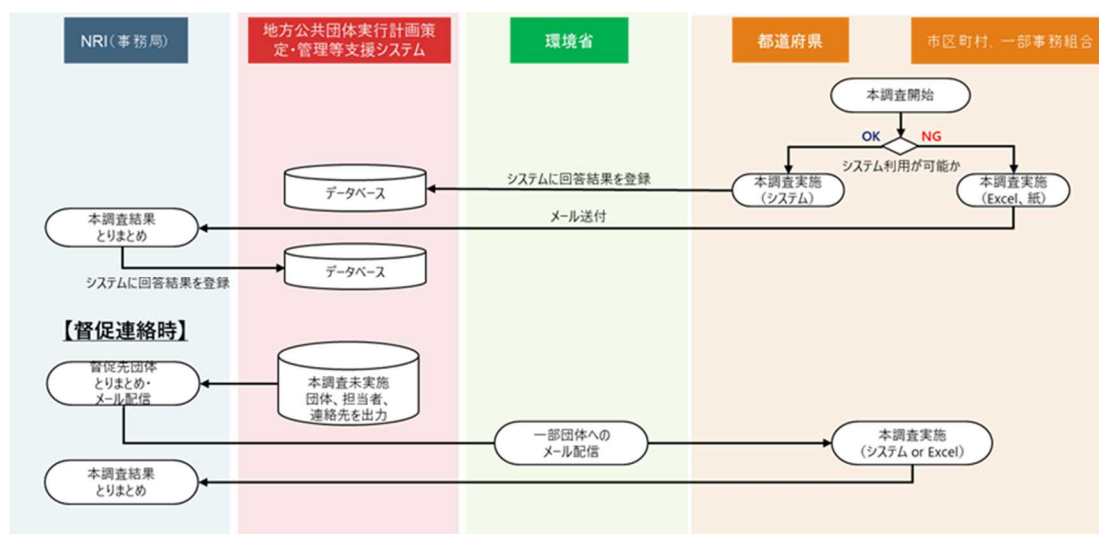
NRI（事務局）

地方公共団体実行計画策定・管理等支援システム

環境省

都道府県

市区町村、一部事務組合

本調査開始

OK

NG

システム利用が可能か

本調査実施（システム）

本調査実施（Excel、紙）

システムに回答結果を登録

データベース

メール送付

本調査結果とりまとめ

システムに回答結果を登録

データベース

【督促連絡時】

督促先団体とりまとめ・メール配信

本調査未実施団体、担当者、連絡先を出力

一部団体へのメール配信

本調査実施（システム or Excel）

本調査結果とりまとめ